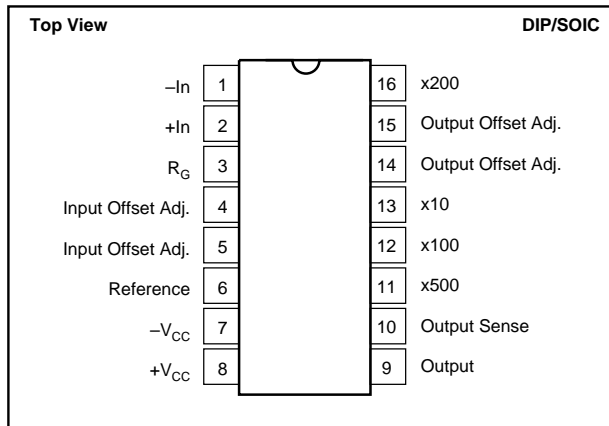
Top View

DIP/SOIC

–In 1
+In 2
$R_G$ 3
Input Offset Adj. 4
Input Offset Adj. 5
Reference 6
$-V_{CC}$ 7
$+V_{CC}$ 8

16 x200
15 Output Offset Adj.
14 Output Offset Adj.
13 x10
12 x100
11 x500
10 Output Sense
9 Output